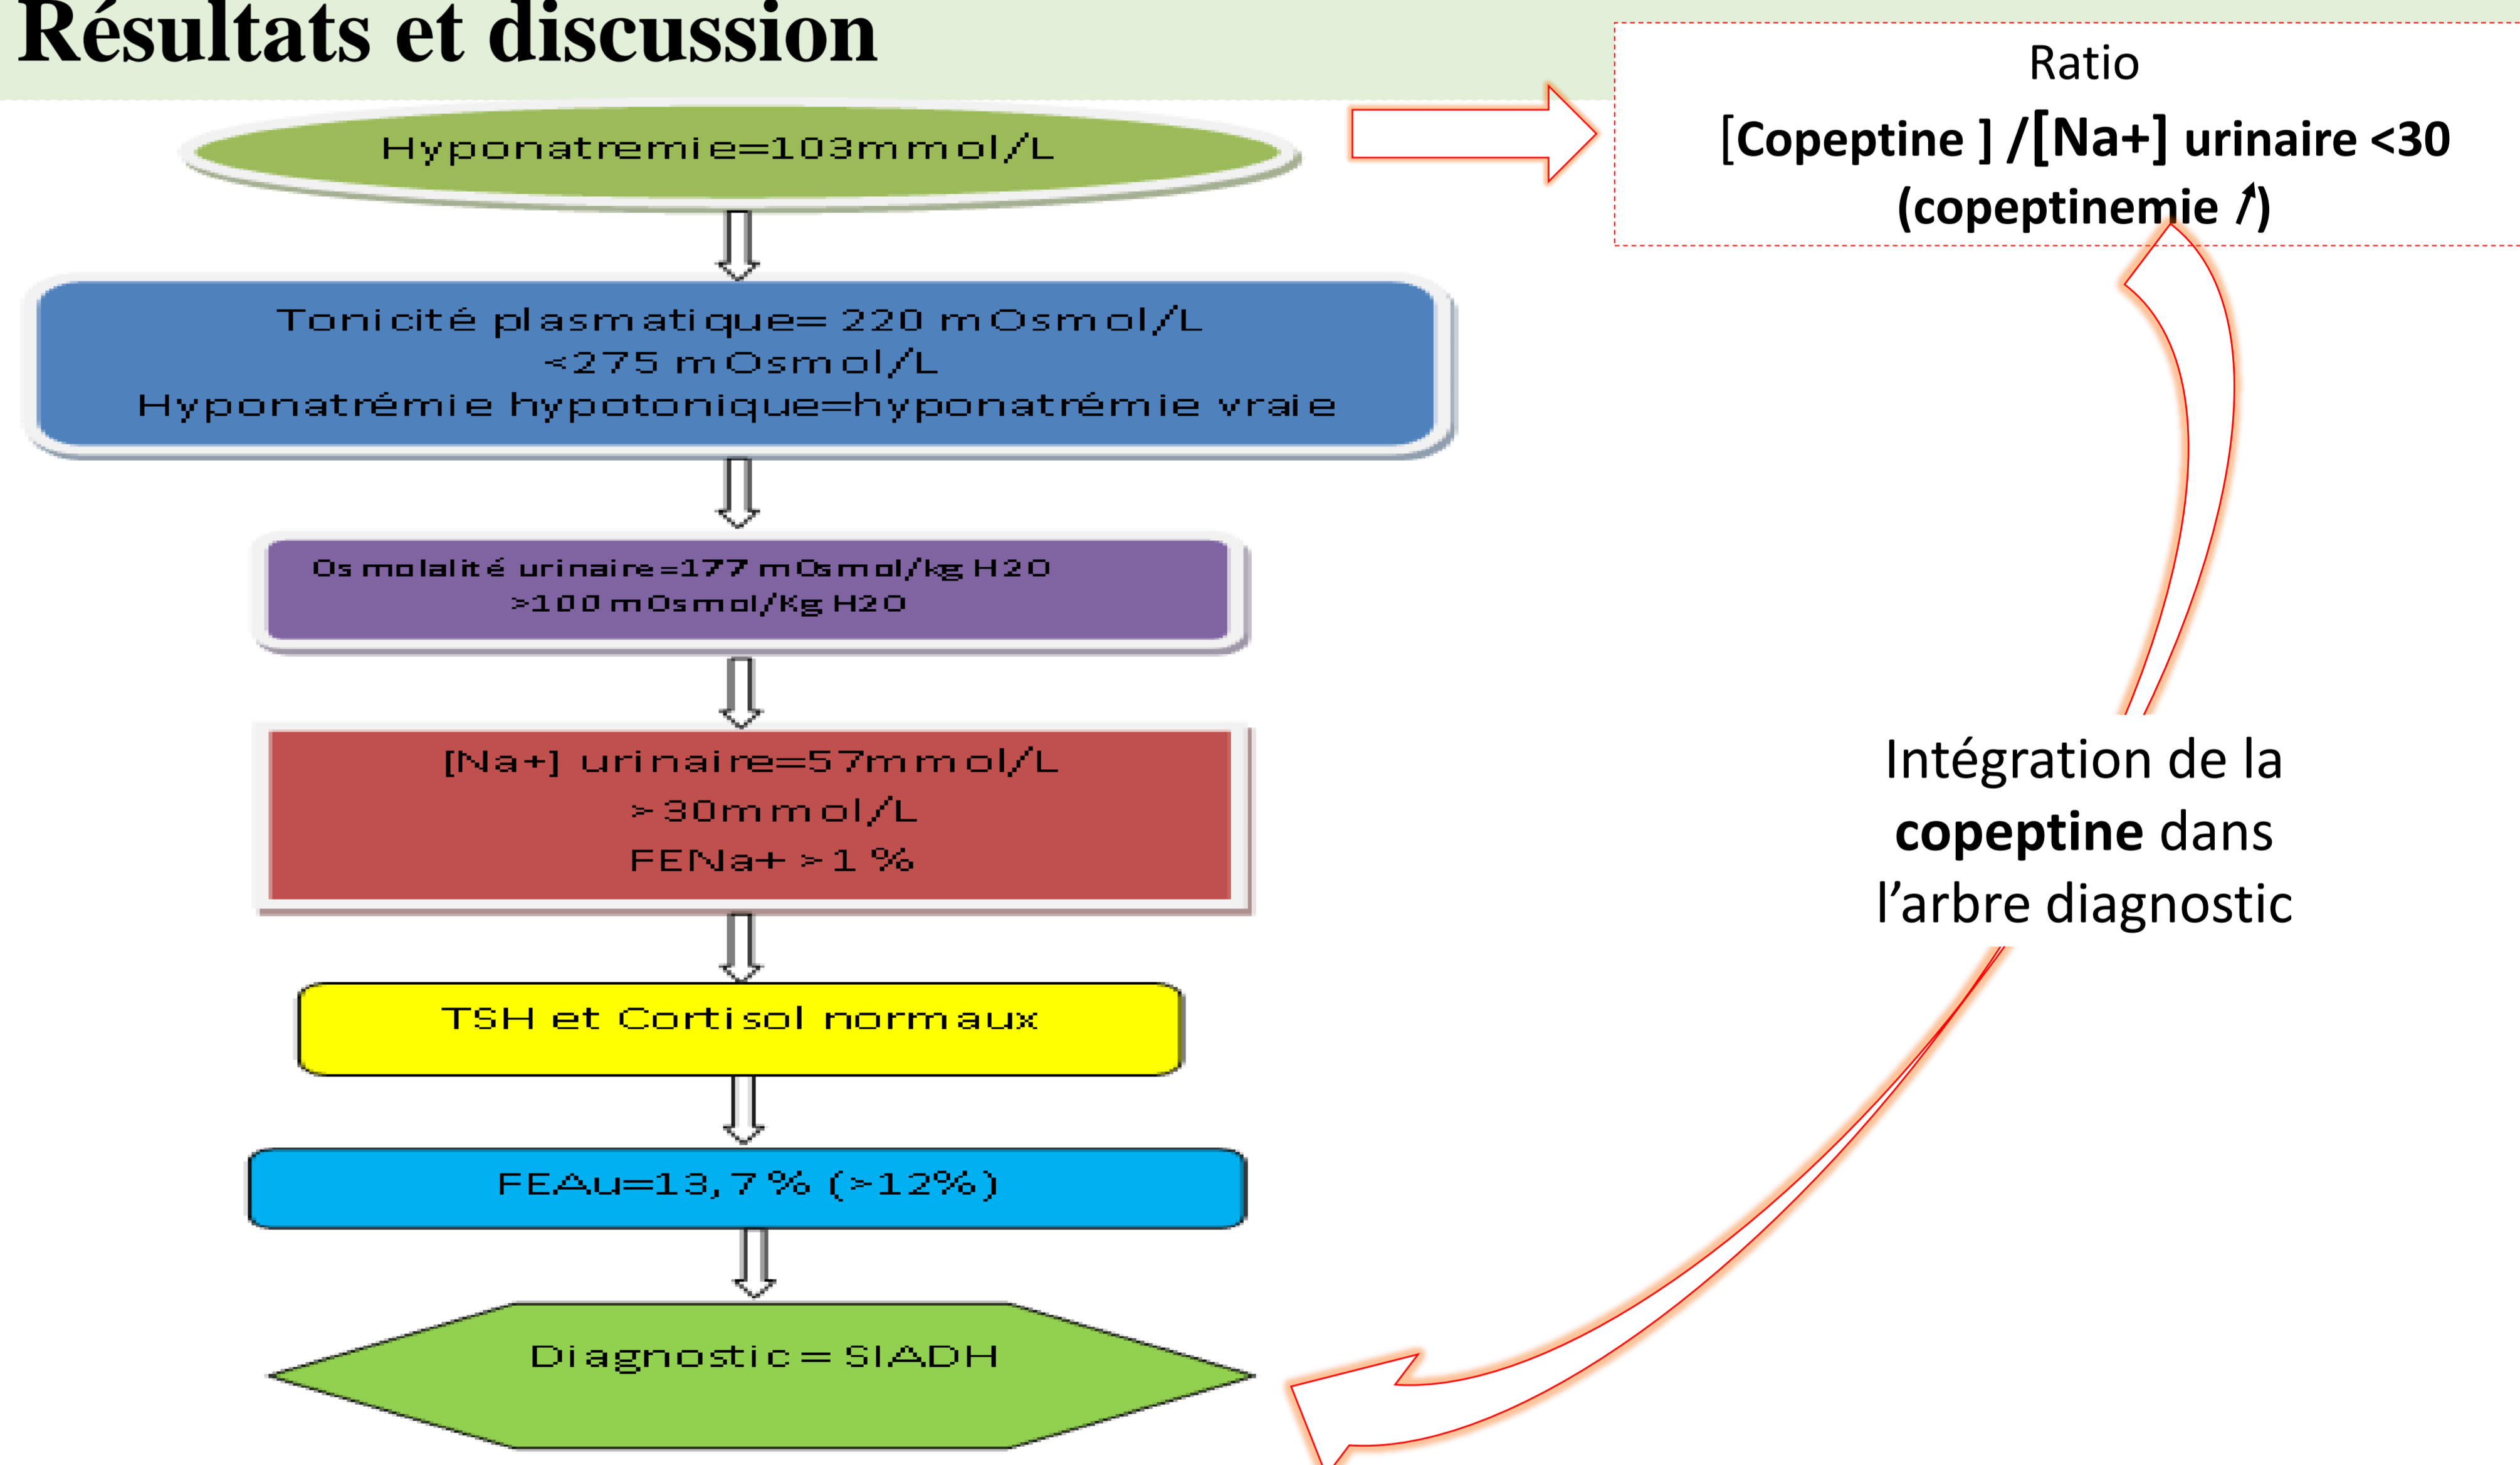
Résultats et discussion

Hyponatremie=103mmol/L

Tonicité plasmatique= 220 mOsmol/L <275 mOsmol/L
Hyponatrémie hypotonique=hyponatrémie vraie

Osmolalité urinaire=177 mOsmol/kg H2O >100 mOsmol/Kg H2O

[Na+] urinaire=57mmol/L
>30mmol/L
FENa+ >1 %

TSH et Cortisol normaux

FEAu=13,7 % (>12%)

Diagnostic = SIADH

Ratio
[Copeptine ] /[Na+] urinaire <30
(copeptinemie ↗)

Intégration de la **copeptine** dans l'arbre diagnostic